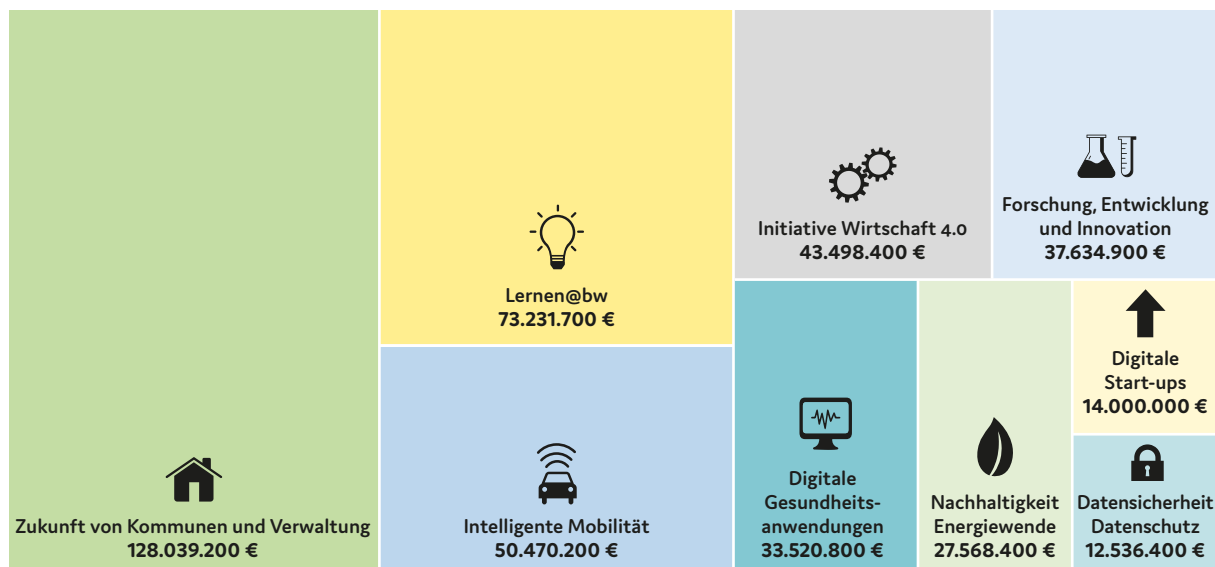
Zukunft von Kommunen und Verwaltung
128.039.200 €

Lernen@bw
73.231.700 €

Intelligente Mobilität
50.470.200 €

Initiative Wirtschaft 4.0
43.498.400 €

Forschung, Entwicklung und Innovation
37.634.900 €

Digitale Gesundheitsanwendungen
33.520.800 €

Nachhaltigkeit Energiewende
27.568.400 €

Digitale Start-ups
14.000.000 €

Datensicherheit Datenschutz
12.536.400 €